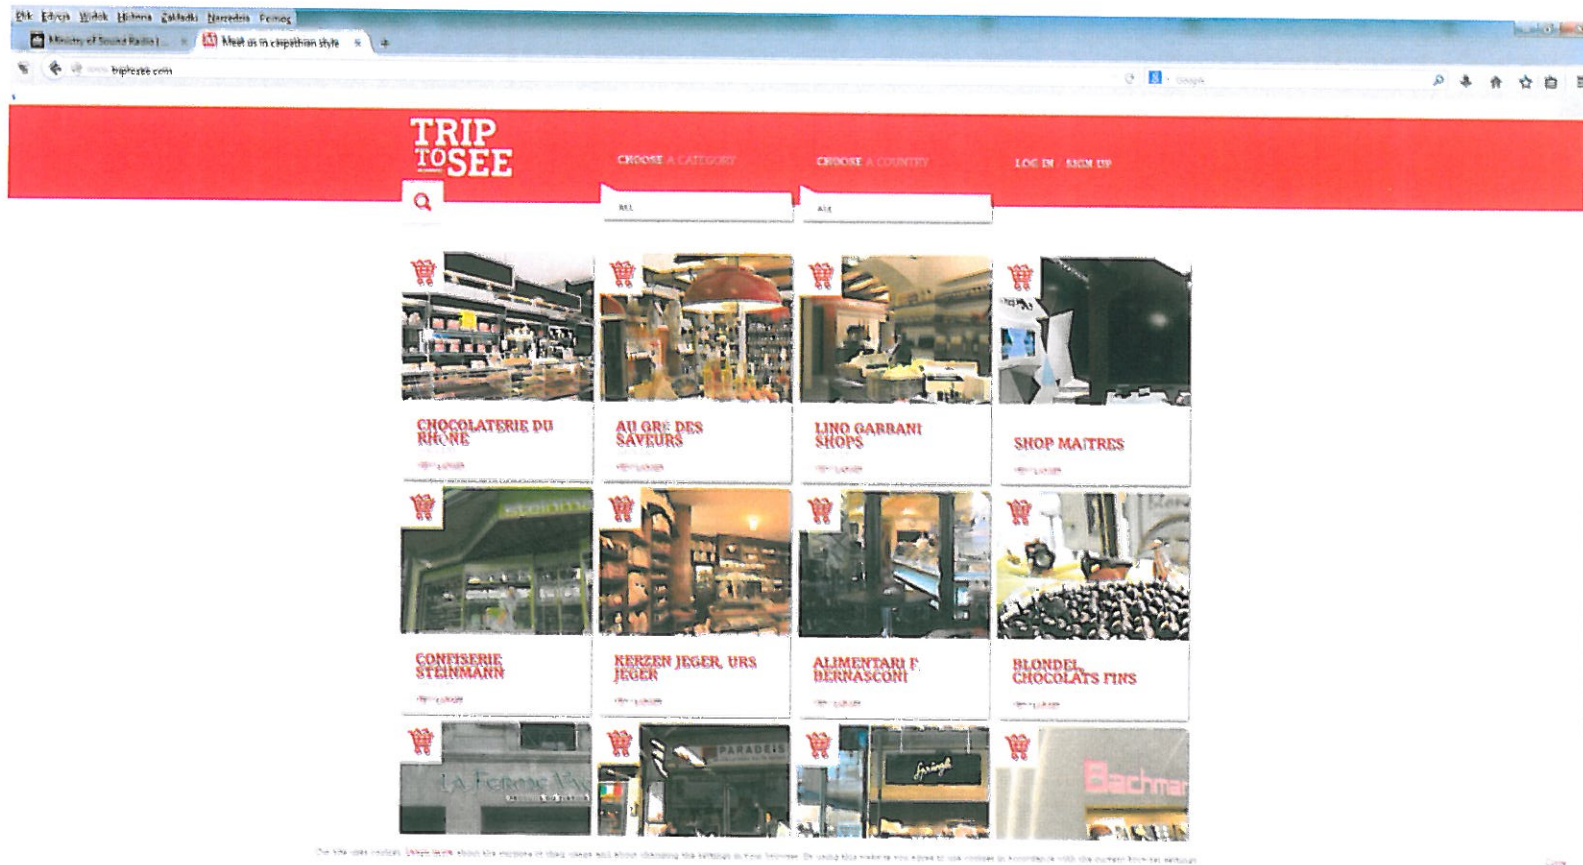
Plik Edycja Widok Historia Zakładki Narzędzia Pomoc

Ministry of Sound Radio | ... ×

Meet us in carpathian style ×

www.triptosee.com

Google

TRIP TO SEE

CHOOSE A CATEGORY

CHOOSE A COUNTRY

LOG IN / SIGN UP

ALL

ALL

CHOCOLATERIE DU RHONE

AU GRE DES SAVEURS

LINO GABBANI SHOPS

SHOP MAITRES

CONFISERIE STEINMANN

KERZEN JEGER, URS JEGER

ALIMENTARI F. BERNASCONI

BLONDEL CHOCOLATS FINS

La Ferme Vaud

PARADEIS

Sprüngli

Bachmann

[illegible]